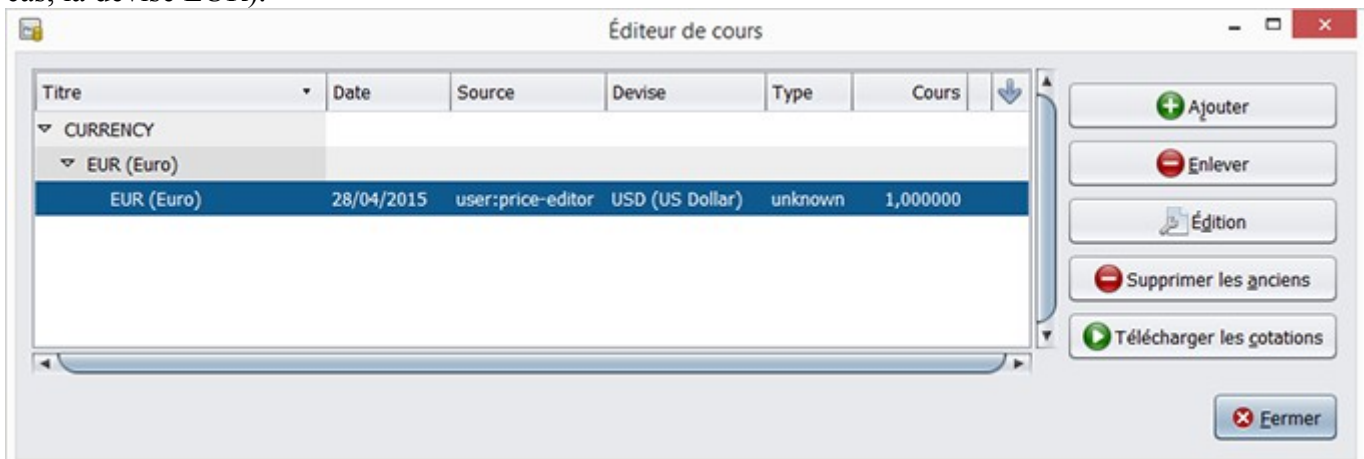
cas, la devise EUR).

Éditeur de cours

| Titre | Date | Source | Devise | Type | Cours |
|---|---|---|---|---|---|
| CURRENCY | | | | | |
| EUR (Euro) | | | | | |
| EUR (Euro) | 28/04/2015 | user:price-editor | USD (US Dollar) | unknown | 1,000000 |

Ajouter
Enlever
Édition
Supprimer les anciens
Télécharger les cotations
Fermer